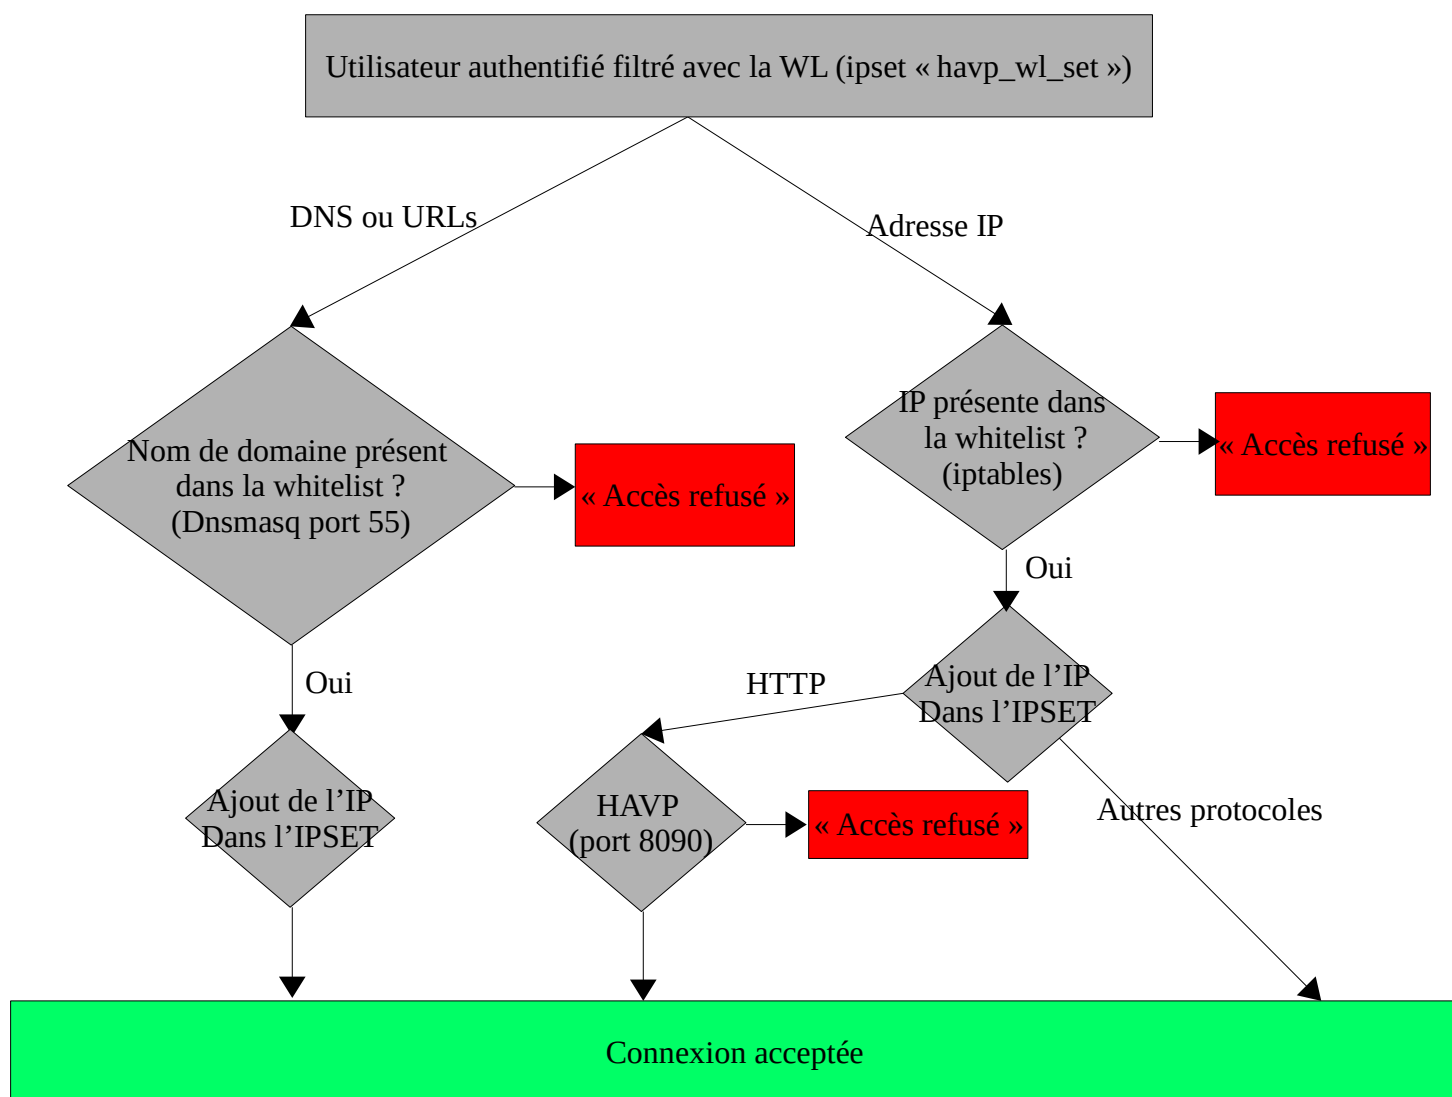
Utilisateur authentifié filtré avec la WL (ipset « havp_wl_set »)

DNS ou URLs

Adresse IP

Nom de domaine présent dans la whitelist ? (Dnsmasq port 55)

« Accès refusé »

IP présente dans la whitelist ? (iptables)

« Accès refusé »

Oui

Oui

Ajout de l’IP Dans l’IPSET

HTTP

Ajout de l’IP Dans l’IPSET

HAVP (port 8090)

« Accès refusé »

Autres protocoles

Connexion acceptée